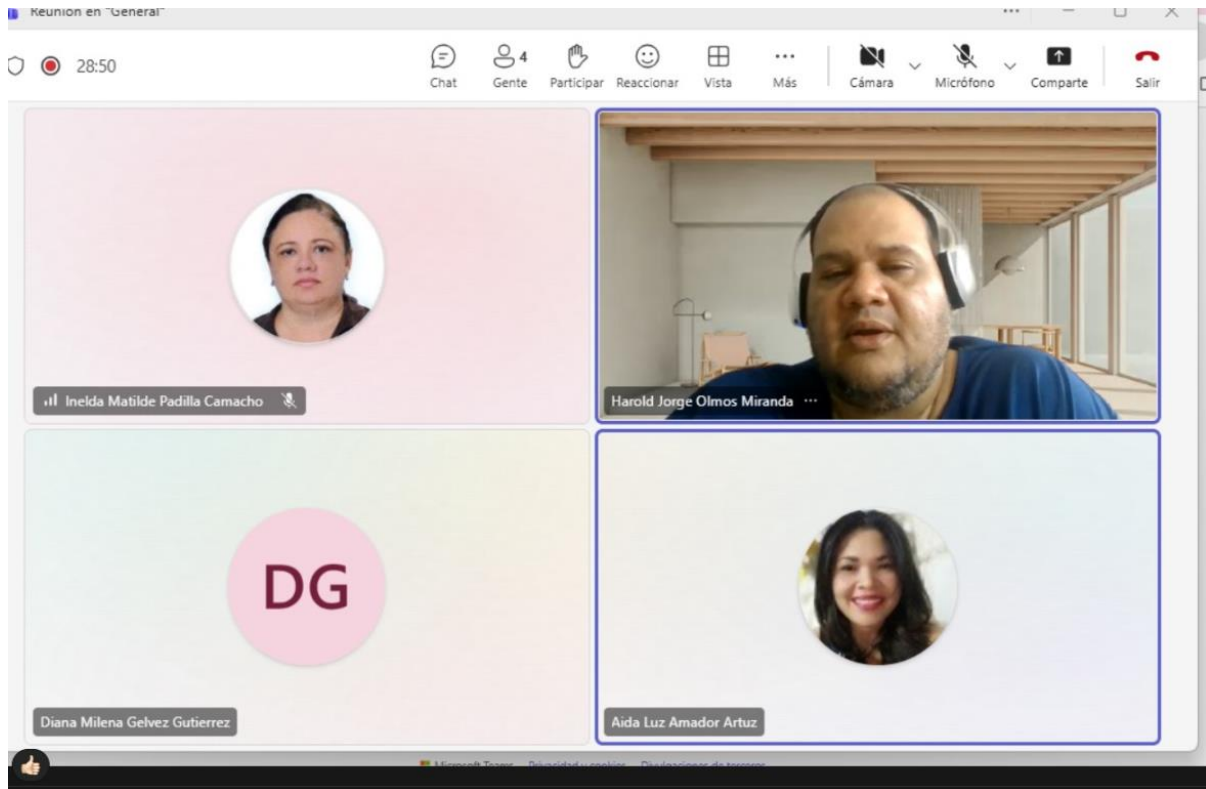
Reunión en "General"

28:50

Chat
4
Gente
Participar
Reaccionar
Vista
Más
Cámara
Micrófono
Comparte
Salir

Inelda Matilde Padilla Camacho

Harold Jorge Olmos Miranda

DG

Diana Milena Gelvez Gutierrez

Aida Luz Amador Artuz

Microsoft Teams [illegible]